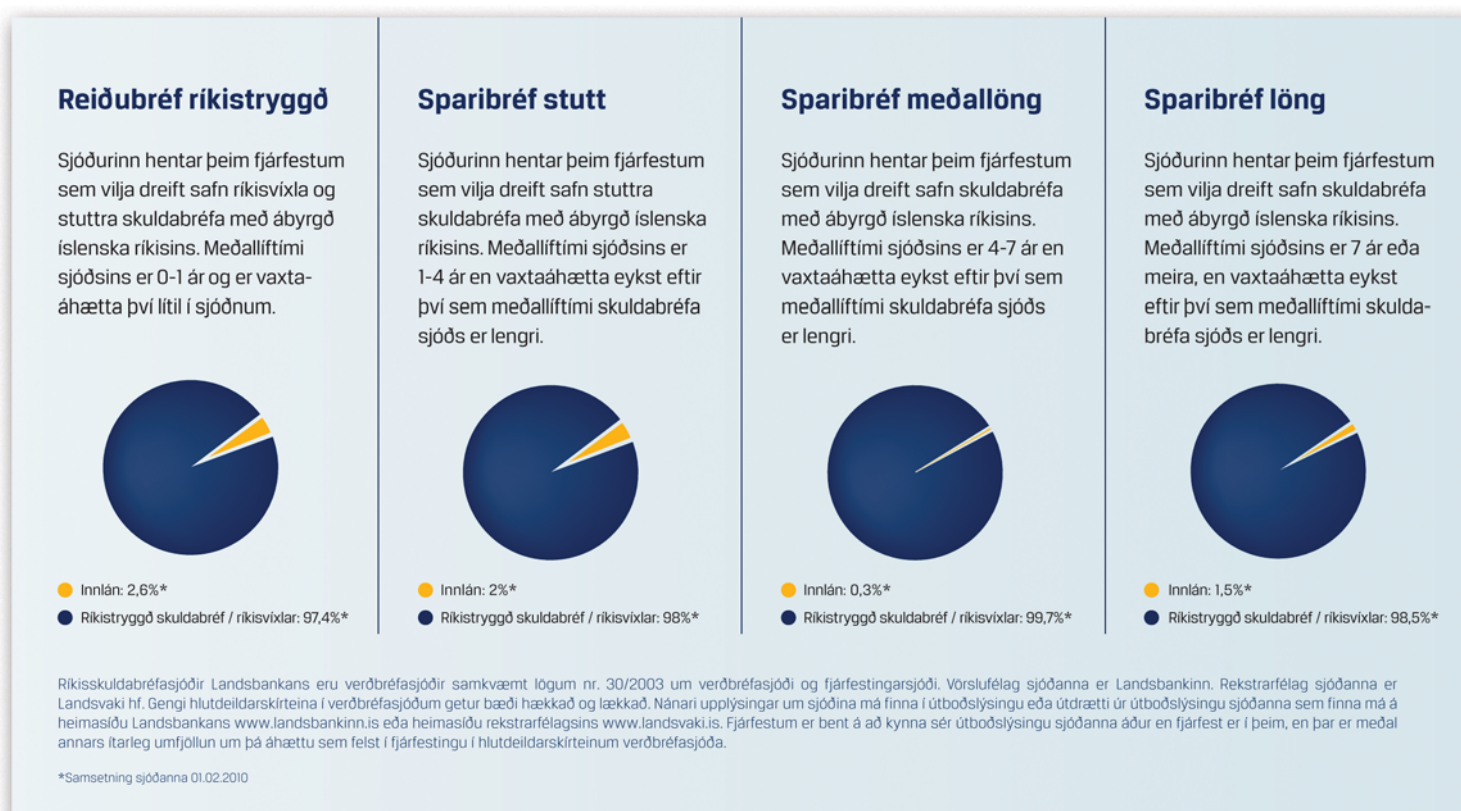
Reiðubréf ríkistryggð

Sjóðurinn hentar þeim fjárfestum sem vilja dreift safn ríkisvíxla og stuttra skuldabréfa með ábyrgð íslenska ríkisins. Meðallíftími sjóðsins er 0-1 ár og er vaxtaáhætta því lítil í sjóðnum.

Innlán: 2,6%*

Ríkistryggð skuldabréf / ríkisvíxlar: 97,4%*

Sparibréf stutt

Sjóðurinn hentar þeim fjárfestum sem vilja dreift safn stuttra skuldabréfa með ábyrgð íslenska ríkisins. Meðallíftími sjóðsins er 1-4 ár en vaxtaáhætta eykst eftir því sem meðallíftími skuldabréfa sjóðs er lengri.

Innlán: 2%*

Ríkistryggð skuldabréf / ríkisvíxlar: 98%*

Sparibréf meðallöng

Sjóðurinn hentar þeim fjárfestum sem vilja dreift safn skuldabréfa með ábyrgð íslenska ríkisins. Meðallíftími sjóðsins er 4-7 ár en vaxtaáhætta eykst eftir því sem meðallíftími skuldabréfa sjóðs er lengri.

Innlán: 0,3%*

Ríkistryggð skuldabréf / ríkisvíxlar: 99,7%*

Sparibréf löng

Sjóðurinn hentar þeim fjárfestum sem vilja dreift safn skuldabréfa með ábyrgð íslenska ríkisins. Meðallíftími sjóðsins er 7 ár eða meira, en vaxtaáhætta eykst eftir því sem meðallíftími skuldabréfa sjóðs er lengri.

Innlán: 1,5%*

Ríkistryggð skuldabréf / ríkisvíxlar: 98,5%*

Ríkisskuldabréfasjóðir Landsbankans eru verðbréfasjóðir samkvæmt lögum nr. 30/2003 um verðbréfasjóði og fjárfestingarsjóði. Vörslufélag sjóðanna er Landsbankinn. Rekstrarfélag sjóðanna er Landsvaki hf. Gengi hlutdeildarskírteina í verðbréfasjóðum getur bæði hækkað og lækkað. Nánari upplýsingar um sjóðina má finna í útboðslýsingu eða útdrætti úr útboðslýsingu sjóðanna sem finna má á heimasíðu Landsbankans www.landsbankinn.is eða heimasíðu rekstrarfélagsins www.landsvaki.is. Fjárfestum er bent á að kynna sér útboðslýsingu sjóðanna áður en fjárfest er í þeim, en þar er meðal annars ítarleg umfjöllun um þá áhættu sem felst í fjárfestingu í hlutdeildarskírteinum verðbréfasjóða.

*Samsetning sjóðanna 01.02.2010